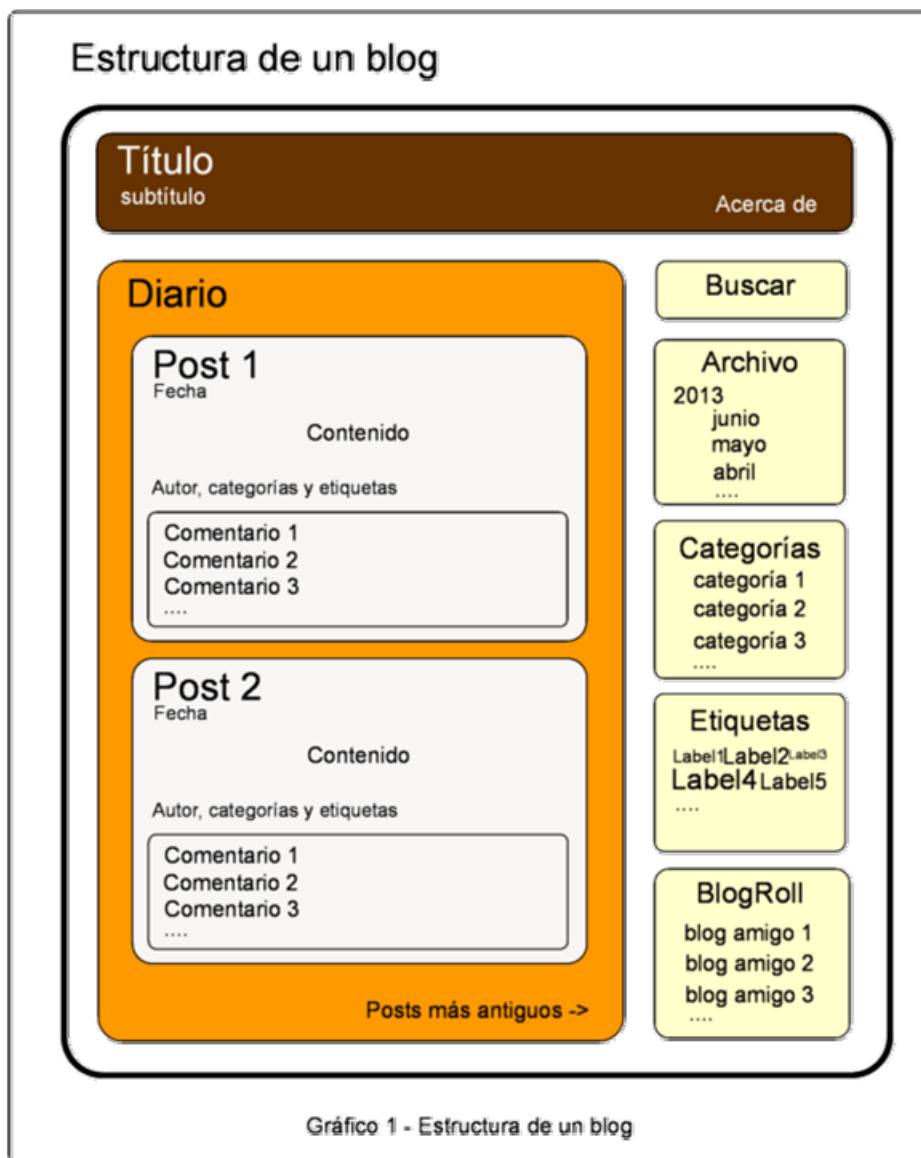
Estructura de un blog

Título
subtítulo
Acerca de

Diario

Post 1
Fecha
Contenido
Autor, categorías y etiquetas
Comentario 1
Comentario 2
Comentario 3
....

Post 2
Fecha
Contenido
Autor, categorías y etiquetas
Comentario 1
Comentario 2
Comentario 3
....

Posts más antiguos ->

Buscar

Archivo
2013
junio
mayo
abril
....

Categorías
categoría 1
categoría 2
categoría 3
....

Etiquetas
Label1 Label2 Label3
Label4 Label5
....

BlogRoll
blog amigo 1
blog amigo 2
blog amigo 3
....

Gráfico 1 - Estructura de un blog